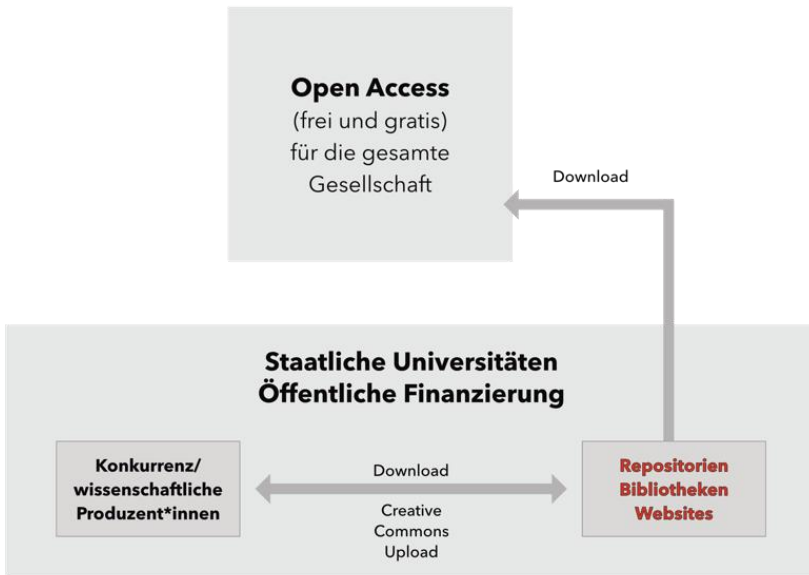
**Open Access**
(frei und gratis)
für die gesamte
Gesellschaft

Download

**Staatliche Universitäten**
**Öffentliche Finanzierung**

**Konkurrenz/**
**wissenschaftliche**
**Produzent*innen**

Download

Creative
Commons
Upload

**Repositorien**
**Bibliotheken**
**Websites**